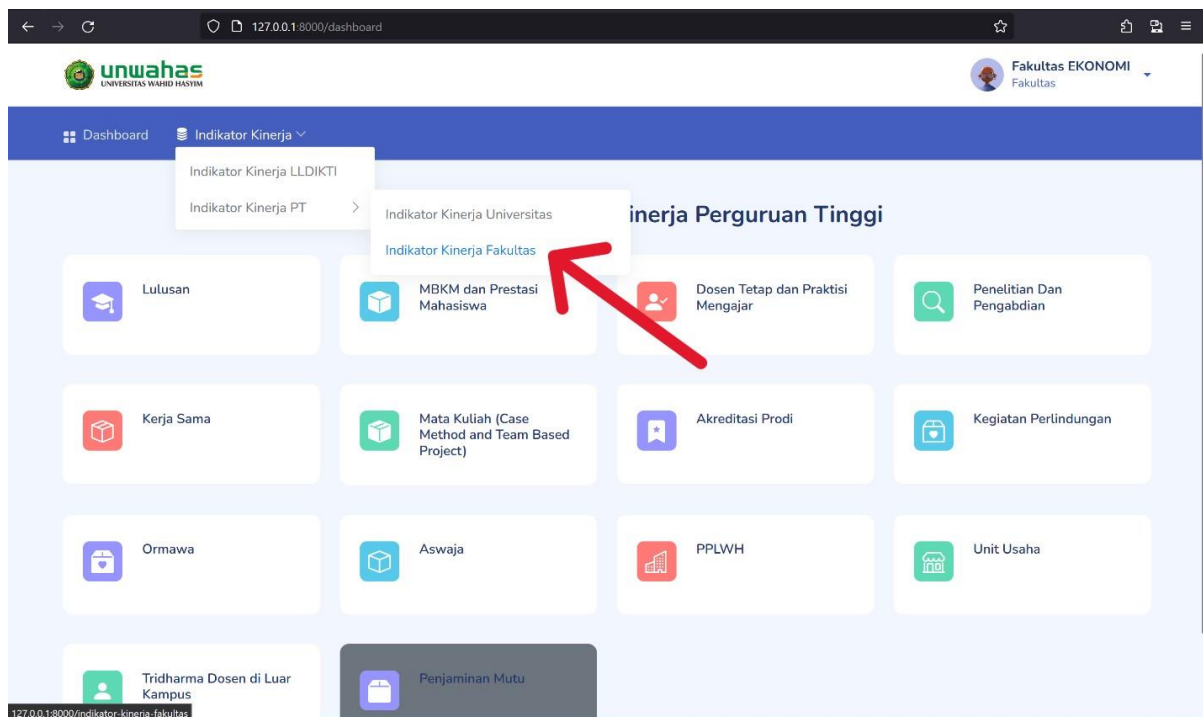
127.0.0.1:8000/dashboard

unwahas
UNIVERSITAS WAHID HASYIM

Fakultas EKONOMI
Fakultas

Dashboard Indikator Kinerja

Indikator Kinerja LLDIKTI
Indikator Kinerja PT

Indikator Kinerja Universitas
Indikator Kinerja Fakultas

inerja Perguruan Tinggi

Lulusan

MBKM dan Prestasi Mahasiswa

Dosen Tetap dan Praktisi Mengajar

Penelitian Dan Pengabdian

Kerja Sama

Mata Kuliah (Case Method and Team Based Project)

Akreditasi Prodi

Kegiatan Perlindungan

Ormawa

Aswaja

PPLWH

Unit Usaha

Tridharma Dosen di Luar Kampus

Penjaminan Mutu

127.0.0.1:8000/indikator-kinerja-fakultas